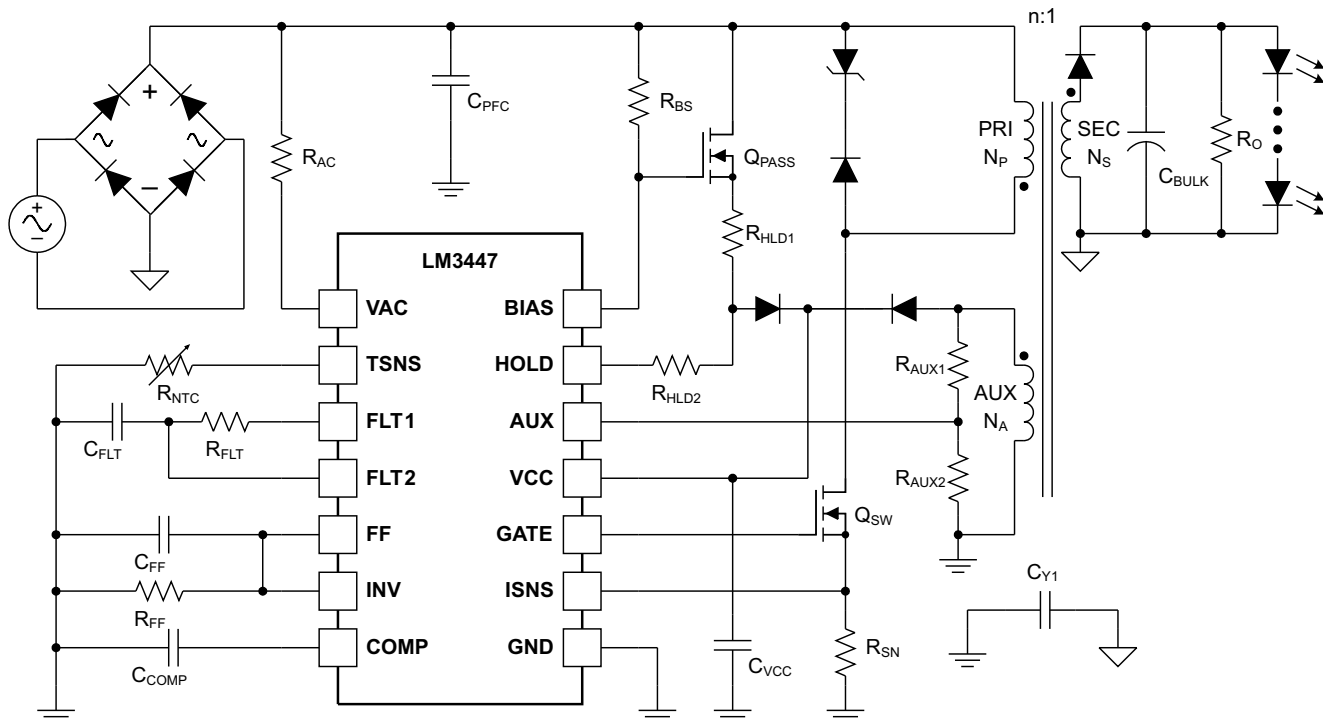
n:1

+

~

~

−

$R_{AC}$

$C_{PFC}$

$R_{BS}$

$Q_{PASS}$

$R_{HLD1}$

PRI
$N_P$

SEC
$N_S$

$C_{BULK}$

$R_O$

LM3447

VAC

TSNS

FLT1

FLT2

FF

INV

COMP

BIAS

HOLD

AUX

VCC

GATE

ISNS

GND

$R_{NTC}$

$C_{FLT}$

$R_{FLT}$

$C_{FF}$

$R_{FF}$

$C_{COMP}$

$R_{HLD2}$

$R_{AUX1}$

AUX
$N_A$

$R_{AUX2}$

$Q_{SW}$

$C_{VCC}$

$R_{SN}$

$C_{Y1}$